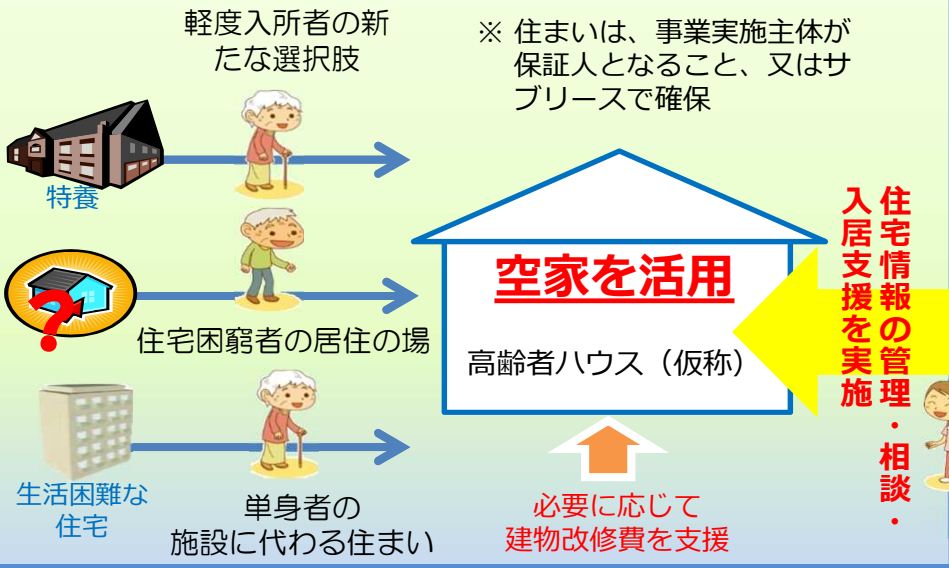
軽度入所者の新たな選択肢

※ 住まいは、事業実施主体が保証人となること、又はサブリースで確保

特養

住宅困窮者の居住の場

生活困難な住宅

単身者の施設に代わる住まい

空家を活用

高齢者ハウス（仮称）

必要に応じて建物改修費を支援

住宅情報の管理・相談・入居支援を実施